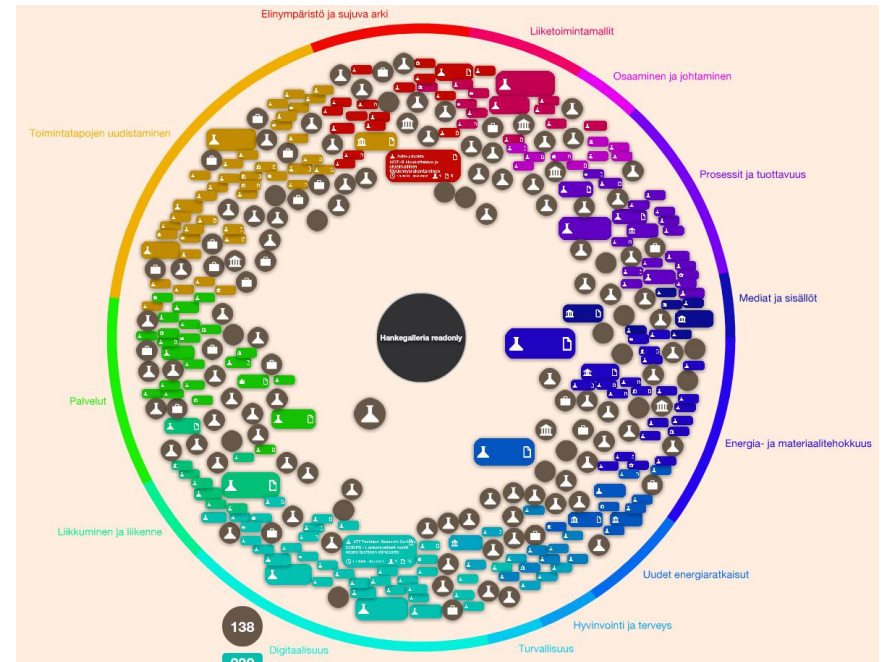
Elinympäristö ja sujuva arki

Liiketoimintamallit

Osaaminen ja johtaminen

Toimintatapojen uudistaminen

Prosessit ja tuottavuus

Mediat ja sisällöt

Hankegalleria readonly

Palvelut

Energia- ja materiaalitehokkuus

Liikkuminen ja liikenne

Uudet energiaratkaisut

Hyvinvointi ja terveys

138

Digitaalisuus

Turvallisuus